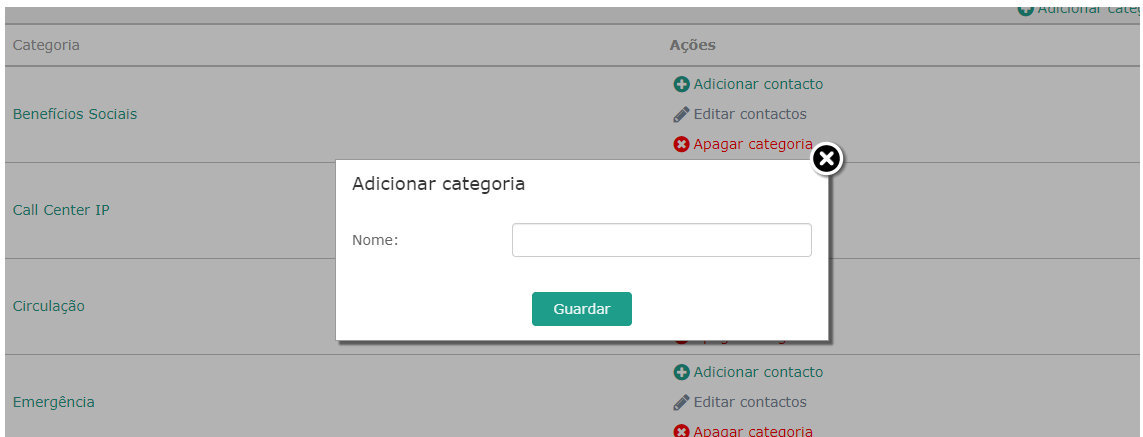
Adicionar categ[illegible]

| Categoria | Ações |
|---|---|
| Benefícios Sociais | Adicionar contacto<br>Editar contactos<br>Apagar categoria |
| Call Center IP | |
| Circulação | |
| Emergência | Adicionar contacto<br>Editar contactos<br>Apagar categoria |

Adicionar categoria

Nome:

Guardar